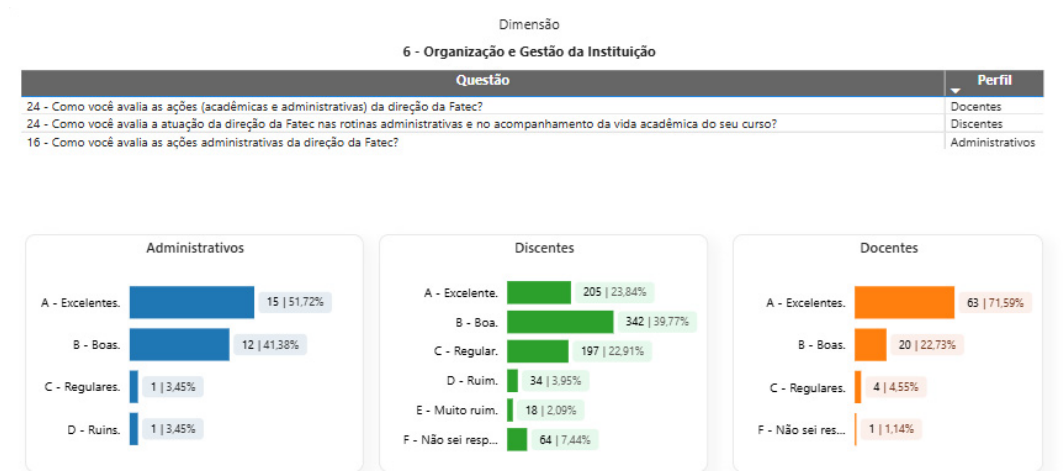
Dimensão

6 - Organização e Gestão da Instituição

| Questão | Perfil |
|---|---|
| 24 - Como você avalia as ações (acadêmicas e administrativas) da direção da Fatec? | Docentes |
| 24 - Como você avalia a atuação da direção da Fatec nas rotinas administrativas e no acompanhamento da vida acadêmica do seu curso? | Discentes |
| 16 - Como você avalia as ações administrativas da direção da Fatec? | Administrativos |

Administrativos

A - Excelentes. 15 | 51,72%
B - Boas. 12 | 41,38%
C - Regulares. 1 | 3,45%
D - Ruins. 1 | 3,45%

Discentes

A - Excelente. 205 | 23,84%
B - Boa. 342 | 39,77%
C - Regular. 197 | 22,91%
D - Ruim. 34 | 3,95%
E - Muito ruim. 18 | 2,09%
F - Não sei resp... 64 | 7,44%

Docentes

A - Excelentes. 63 | 71,59%
B - Boas. 20 | 22,73%
C - Regulares. 4 | 4,55%
F - Não sei res... 1 | 1,14%